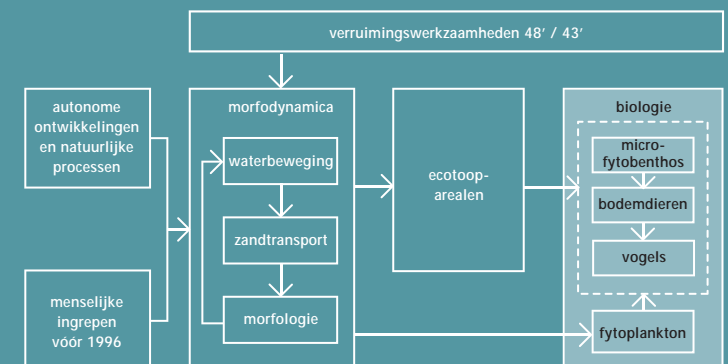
verruimingswerkzaamheden 48′ / 43′

autonome ontwikkelingen en natuurlijke processen

menselijke ingrepen vóór 1996

morfodynamica

waterbeweging

zandtransport

morfologie

ecotoop-arealen

biologie

micro-fytobenthos

bodemdieren

vogels

fytoplankton